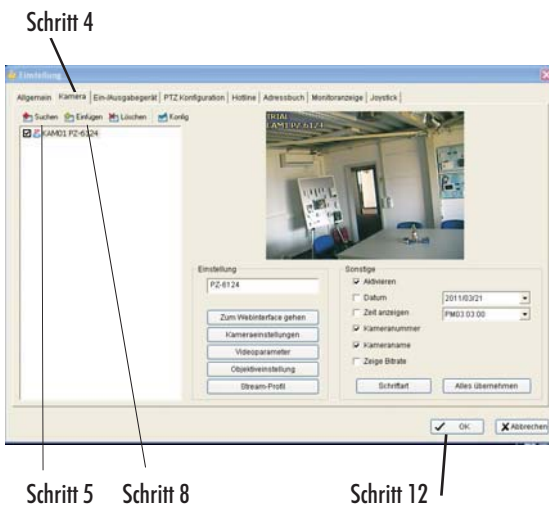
Schritt 4

Einstellung

Allgemein | Kamera | Ein-/Ausgabegerät | PTZ Konfiguration | Hotline | Adressbuch | Monitoranzeige | Joystick

Suchen | Einfügen | Löschen | Konfig

KAM01 PZ-6124

TRIAL
KAM01 PZ-6124

Einstellung

PZ-6124

Zum Webinterface gehen

Kameraeinstellungen

Videoparameter

Objektiveinstellung

Stream-Profil

Sonstige

Aktivieren

Datum 2011/03/21

Zeit anzeigen PM03:03:00

Kameranummer

Kameraname

Zeige Bitrate

Schriftart

Alles übernehmen

OK

Abbrechen

Schritt 5 Schritt 8 Schritt 12